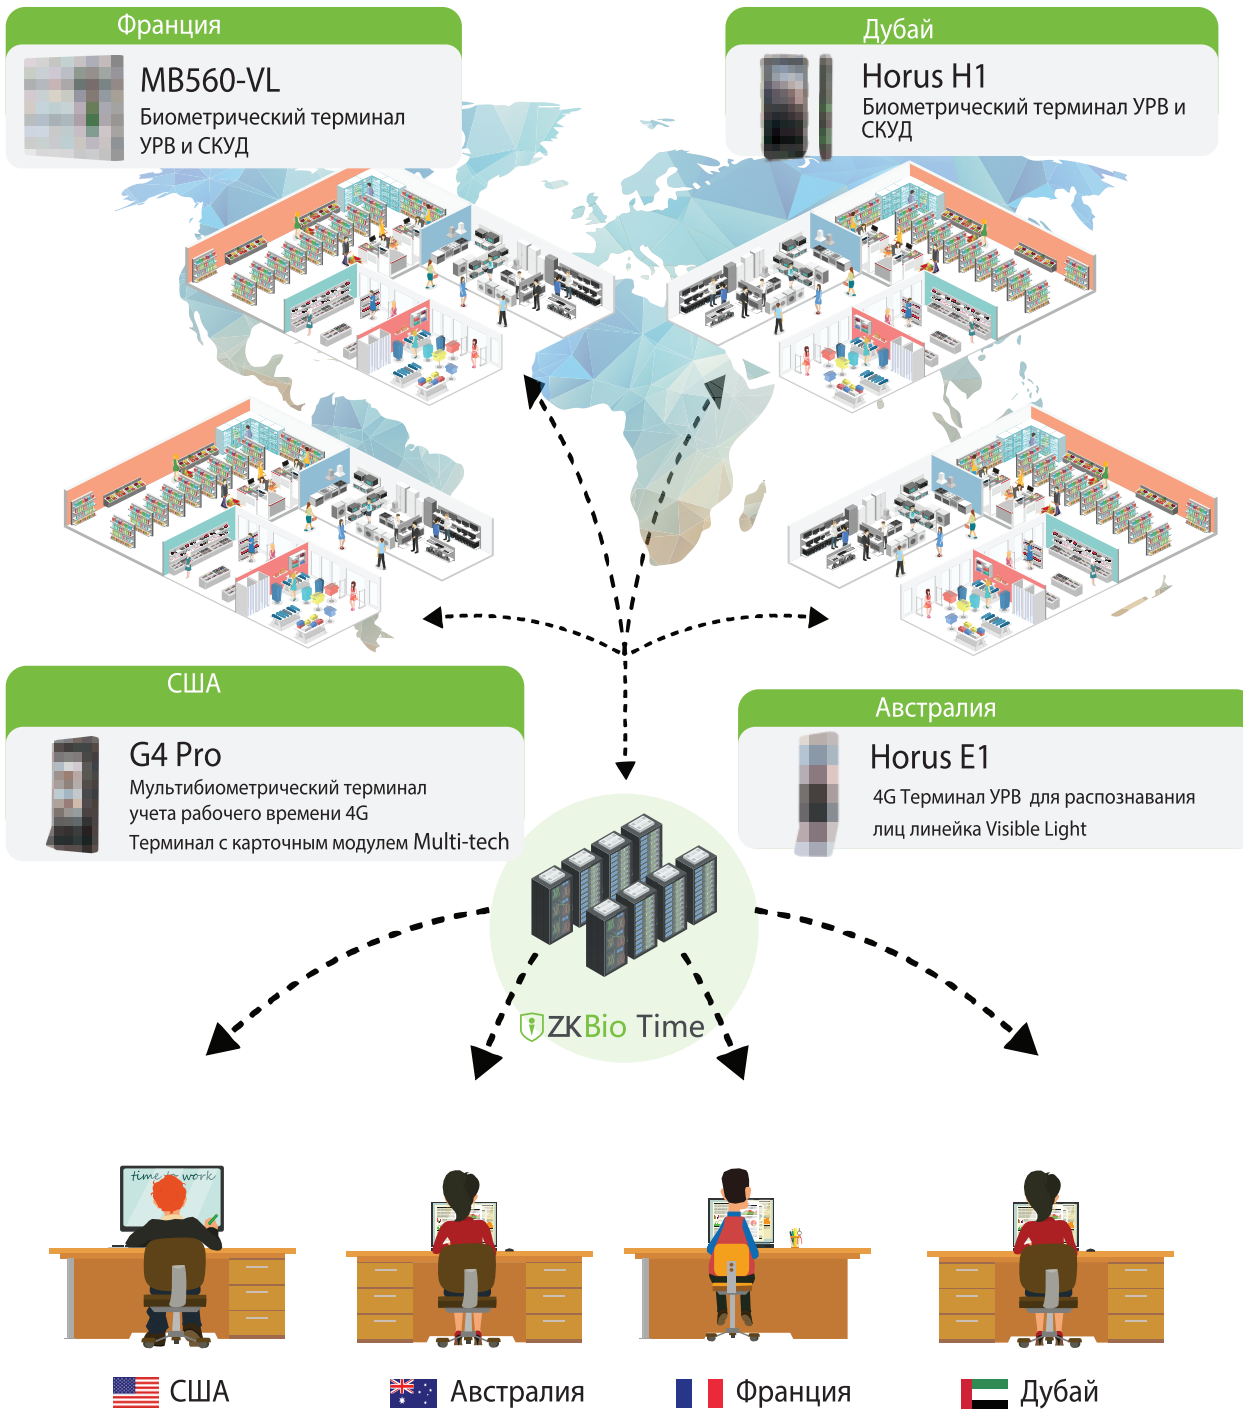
Франция
MB560-VL
Биометрический терминал УРВ и СКУД

Дубай
Horus H1
Биометрический терминал УРВ и СКУД

США
G4 Pro
Мультибиометрический терминал учета рабочего времени 4G
Терминал с карточным модулем Multi-tech

Австралия
Horus E1
4G Терминал УРВ для распознавания лиц линейка Visible Light

ZKBio Time

time to work

США

Австралия

Франция

Дубай